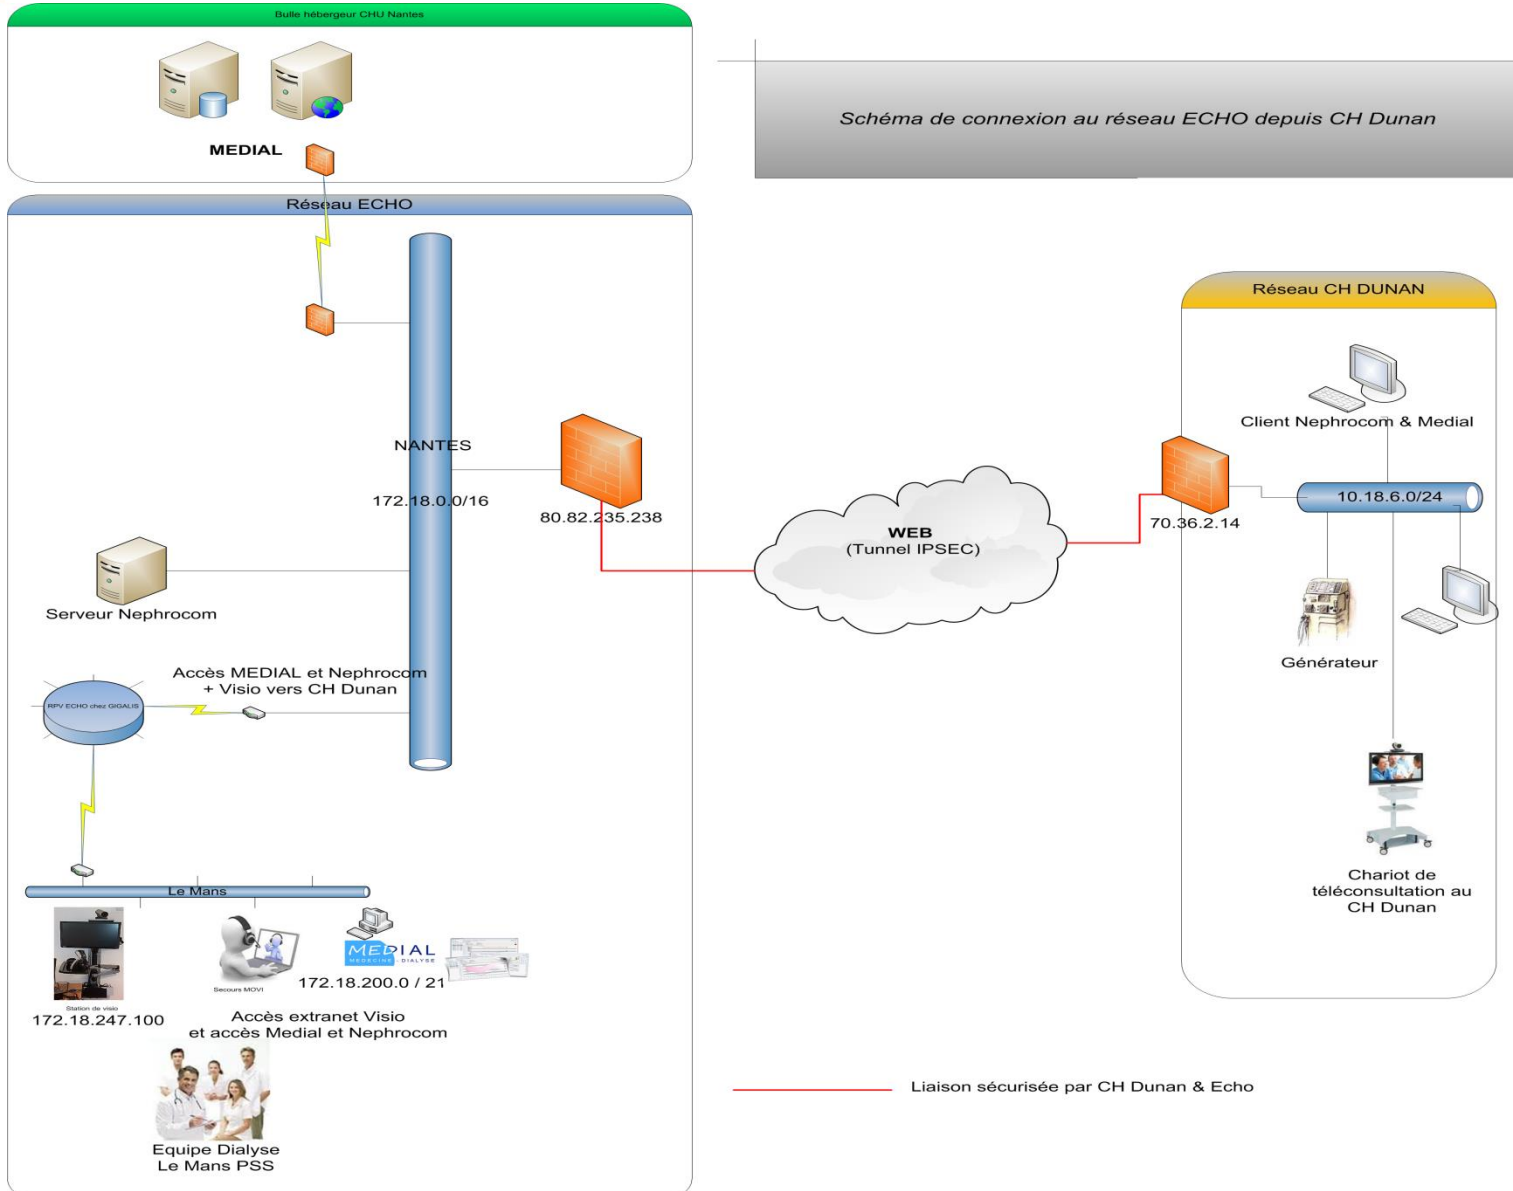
Bulle hébergeur CHU Nantes

MEDIAL

Réseau ECHO

Schéma de connexion au réseau ECHO depuis CH Dunan

Réseau CH DUNAN

Client Nephrocom & Medial

NANTES

172.18.0.0/16

80.82.235.238

WEB
(Tunnel IPSEC)

70.36.2.14

10.18.6.0/24

Serveur Nephrocom

Générateur

Accès MEDIAL et Nephrocom
+ Visio vers CH Dunan

RPV ECHO chez GIGALIS

Chariot de téléconsultation au CH Dunan

Le Mans

MEDIAL
MEDECINE DIALYSE

Station de visio
172.18.247.100

Secours MOVI

172.18.200.0 / 21

Accès extranet Visio
et accès Medial et Nephrocom

Equipe Dialyse
Le Mans PSS

Liaison sécurisée par CH Dunan & Echo